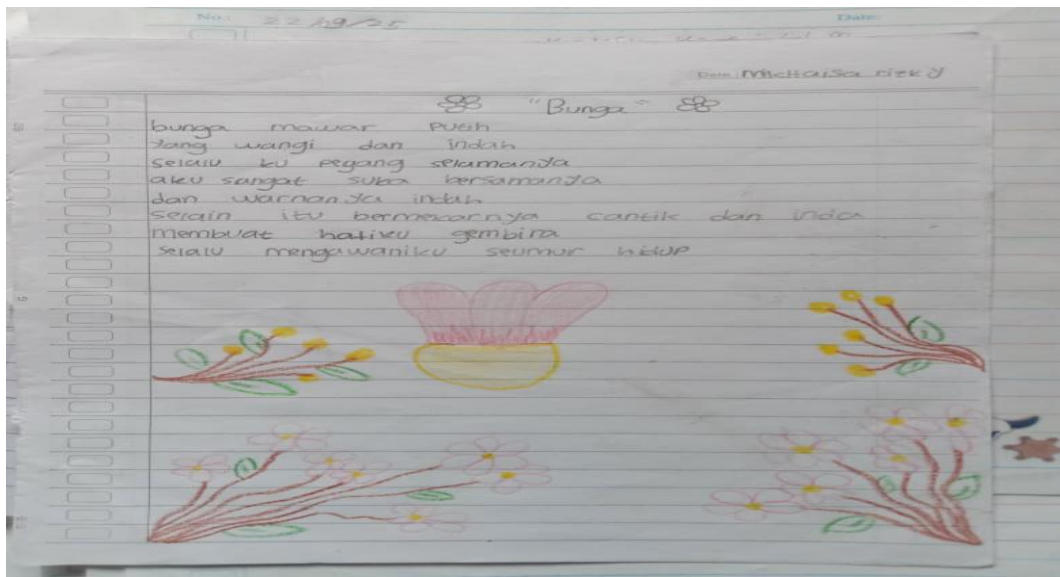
No.: 22/9/25
Date:

Date: Michaisa rizky

"Bunga"

bunga mawar Putih
Yang wangi dan indah
selalu ku pegang selamanya
aku sangat suka bersamanya
dan warnanya indah
selain itu bermekarnya cantik dan inda
membuat hatiku gembira
selalu mengawaniku seumur hidup